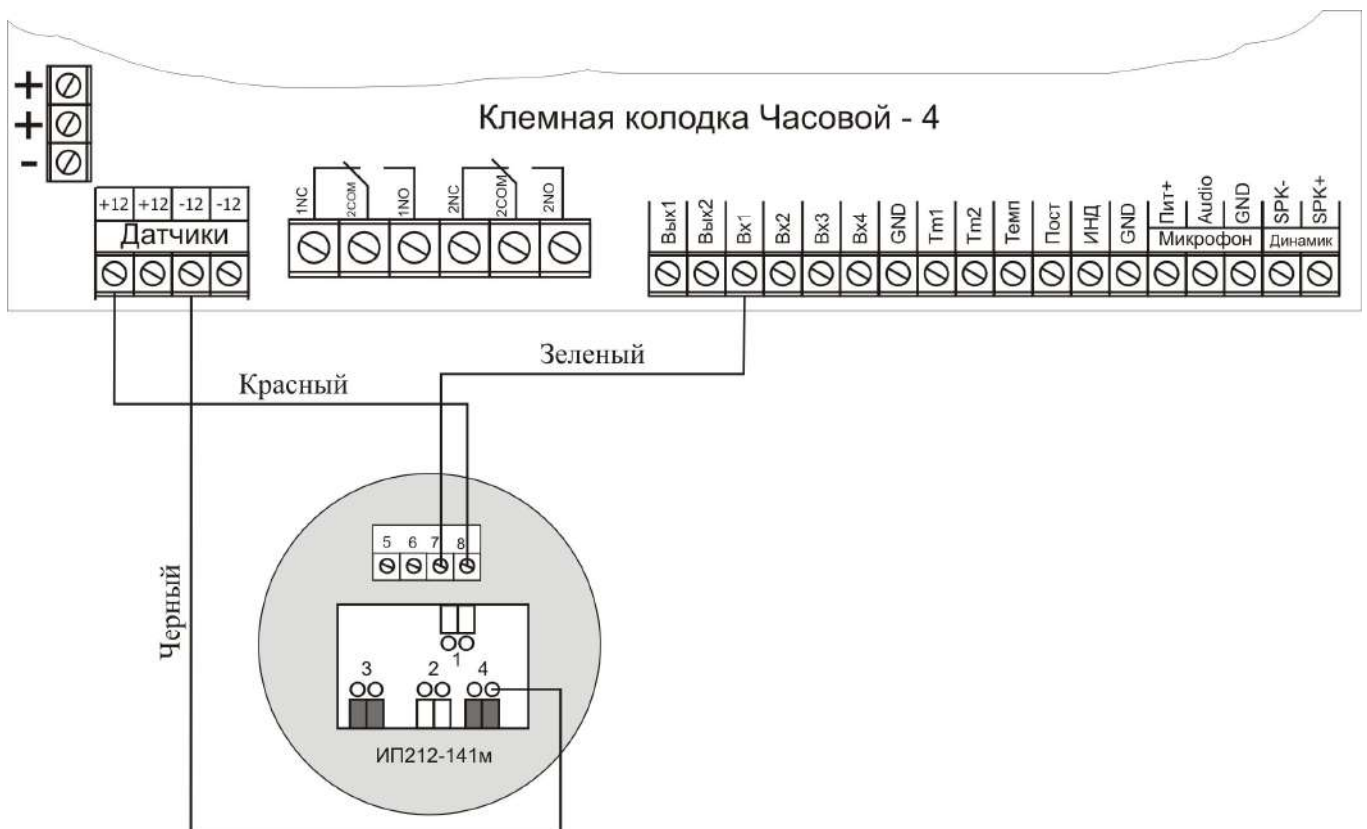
+
+
-

Клемная колодка Часовой - 4

+12 +12 -12 -12
Датчики

1NC 2COM 1NO 2NC 2COM 2NO

Вых1 Вых2 Вх1 Вх2 Вх3 Вх4 GND Тm1 Тm2 Темп Пост ИНД GND Пит+ Audio GND SPK- SPK+
Микрофон Динамик

Зеленый

Красный

Черный

5 6 7 8

1
3 2 4

ИП212-141м